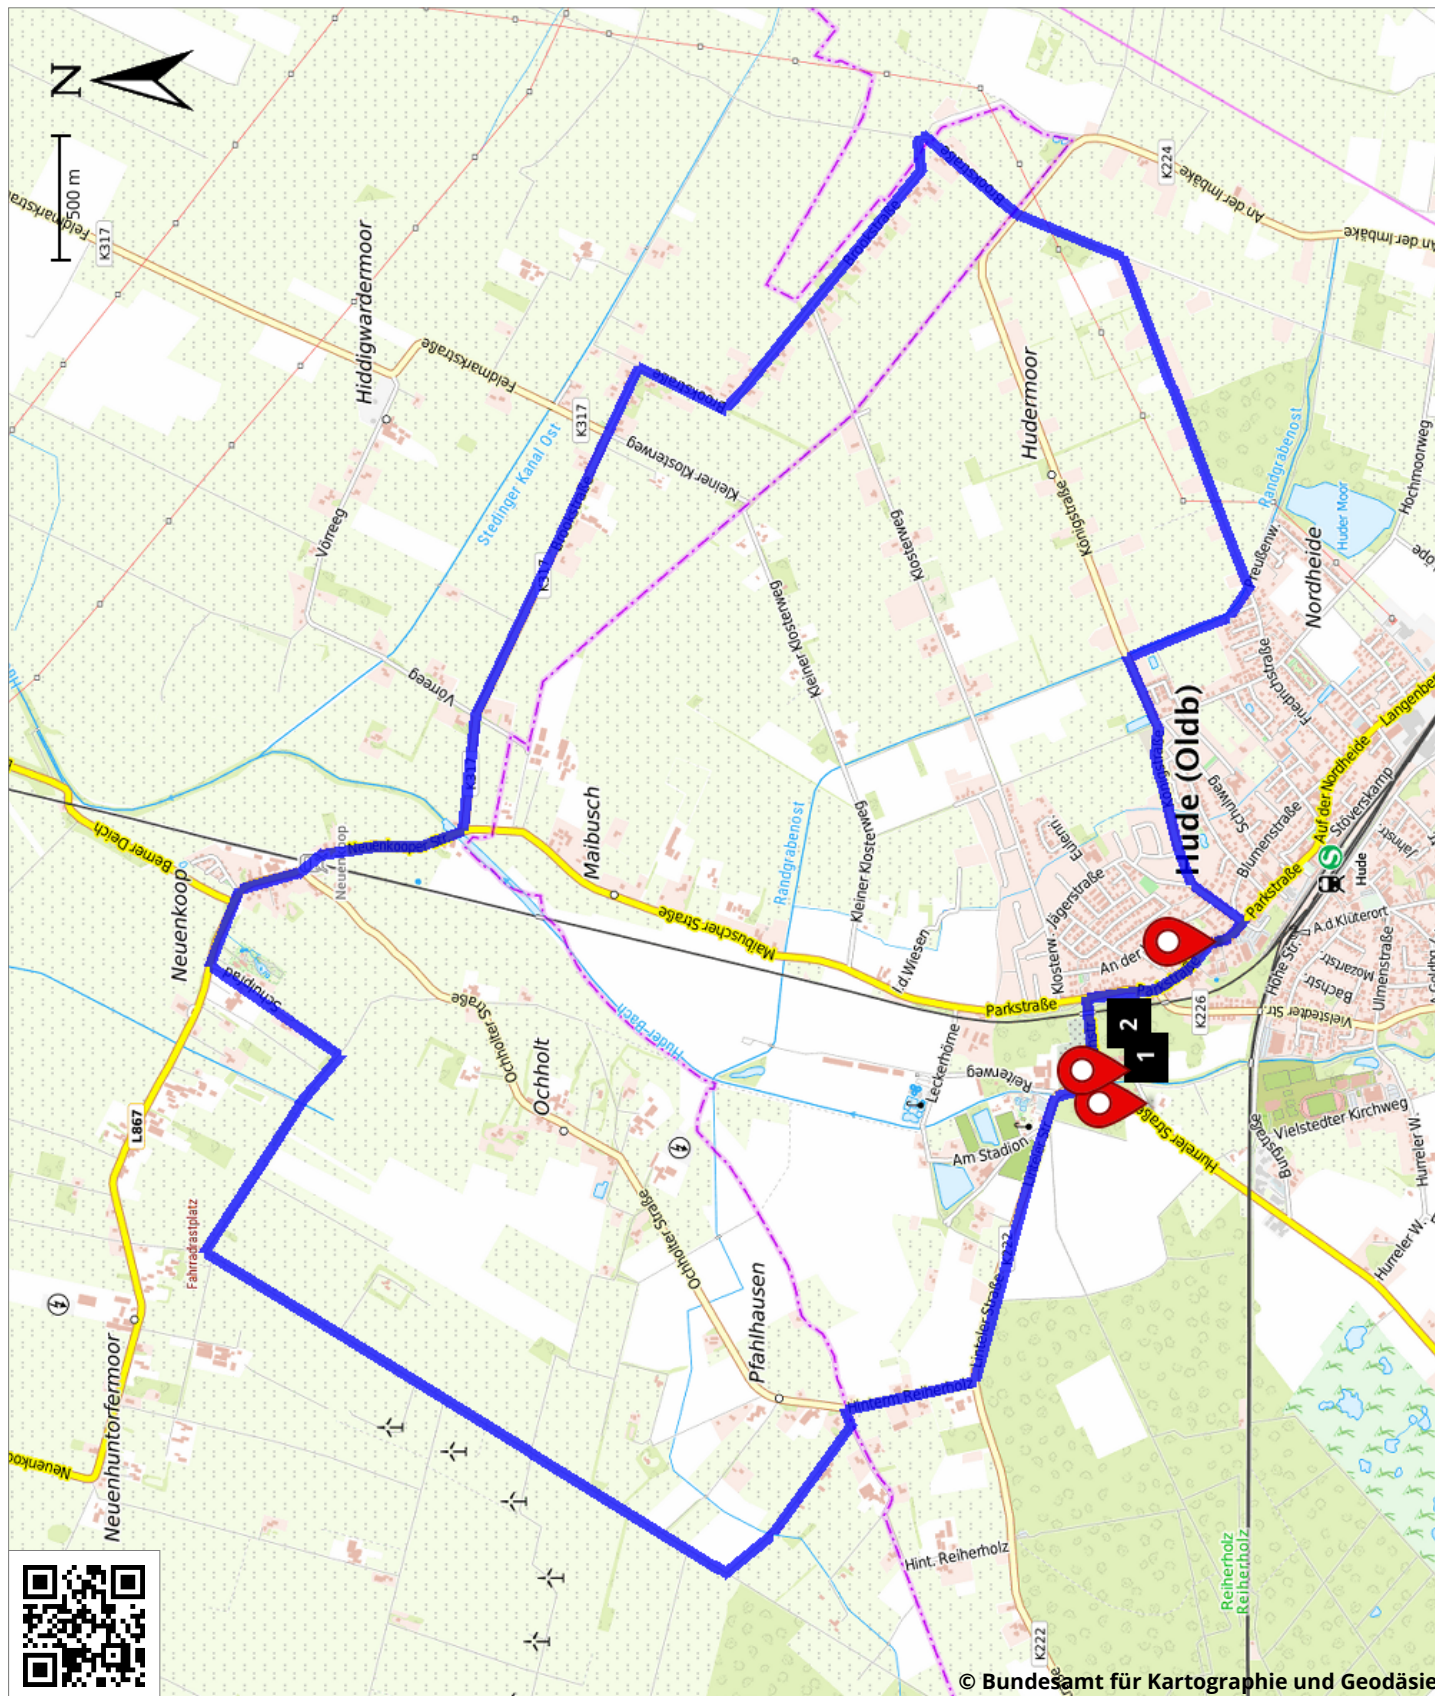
N
500 m
Feldmarkstraße
K317
Hiddigwardermoor
Feldmarkstraße
K317
Stedinger Kanal Ost
Kleiner Klosterweg
Brookstraße
Bookholzberg
An der Imbäke
K224
An der Imbäke
Hudermoor
Königstraße
Randgrabenost
Huder Moor
Hochmoorweg
Nordheide
Vorreeg
Vorreeg
Kleiner Klosterweg
Klosterweg
Friedrichstraße
Langenberg
Hude (Oldb)
Schulweg
Blumenstraße
Auf der Nordheide
Stöverskamp
Jahnstr.
Hude
Maibusch
Randgrabenost
Kleiner Klosterweg
Eulenn.
Jägerstraße
Parkstraße
Neuenkooper
Neuenkoop
Berner Deich
Neuenkoop
Maibuscher Straße
Parkstraße
a.d Wiesen
Klosterw.
An der
2
1
Hohe Str.
A.d.Klüterort
Mozartstr.
Bachstr.
Ulmenstraße
Vielstedter Str.
K226
Ochholter Straße
Ochholt
Huder Bach
Leckerhörne
Reiterweg
Am Stadion
Hurreler Straße
Vielstedter Kirchweg
Burgstraße
Hurreler W.
Hurreler W.
L867
Fahrradrastplatz
Ochholter Straße
Pfahlhausen
Vielstedter Straße
K222
Hintern Reiherholz
Hint. Reiherholz
Neuenhuntorfermoor
Neuenkoo
Reiherholz
Reiherholz
K222
© Bundesamt für Kartographie und Geodäsie